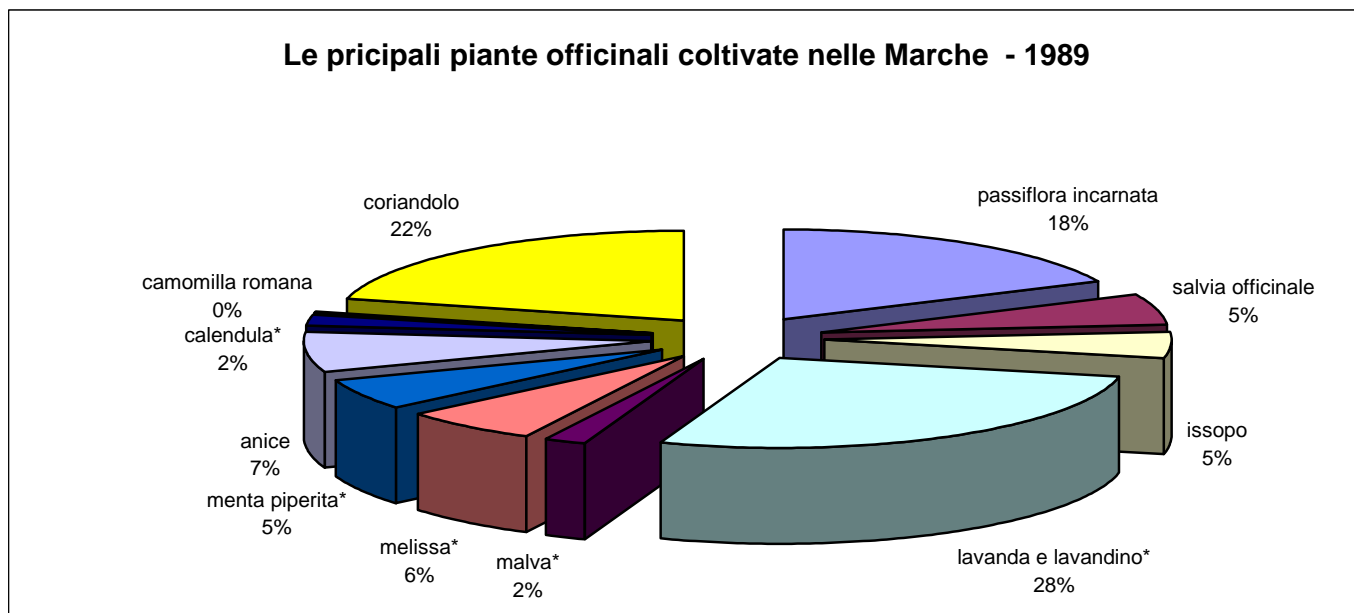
Le pricipali piante officinali coltivate nelle Marche - 1989

coriandolo
22%

passiflora incarnata
18%

salvia officinale
5%

camomilla romana
0%

calendula*
2%

issopo
5%

anice
7%

menta piperita*
5%

melissa*
6%

malva*
2%

lavanda e lavandino*
28%